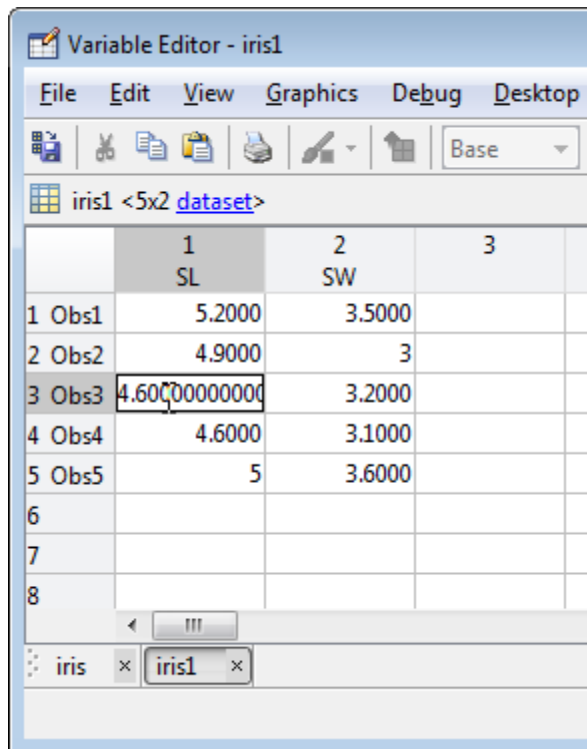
Variable Editor - iris1

File Edit View Graphics Debug Desktop

Base

iris1 <5x2 dataset>

| | 1 SL | 2 SW | 3 |
|---|---|---|---|
| 1 Obs1 | 5.2000 | 3.5000 | |
| 2 Obs2 | 4.9000 | 3 | |
| 3 Obs3 | 4.6000000000 | 3.2000 | |
| 4 Obs4 | 4.6000 | 3.1000 | |
| 5 Obs5 | 5 | 3.6000 | |
| 6 | | | |
| 7 | | | |
| 8 | | | |

iris × iris1 ×